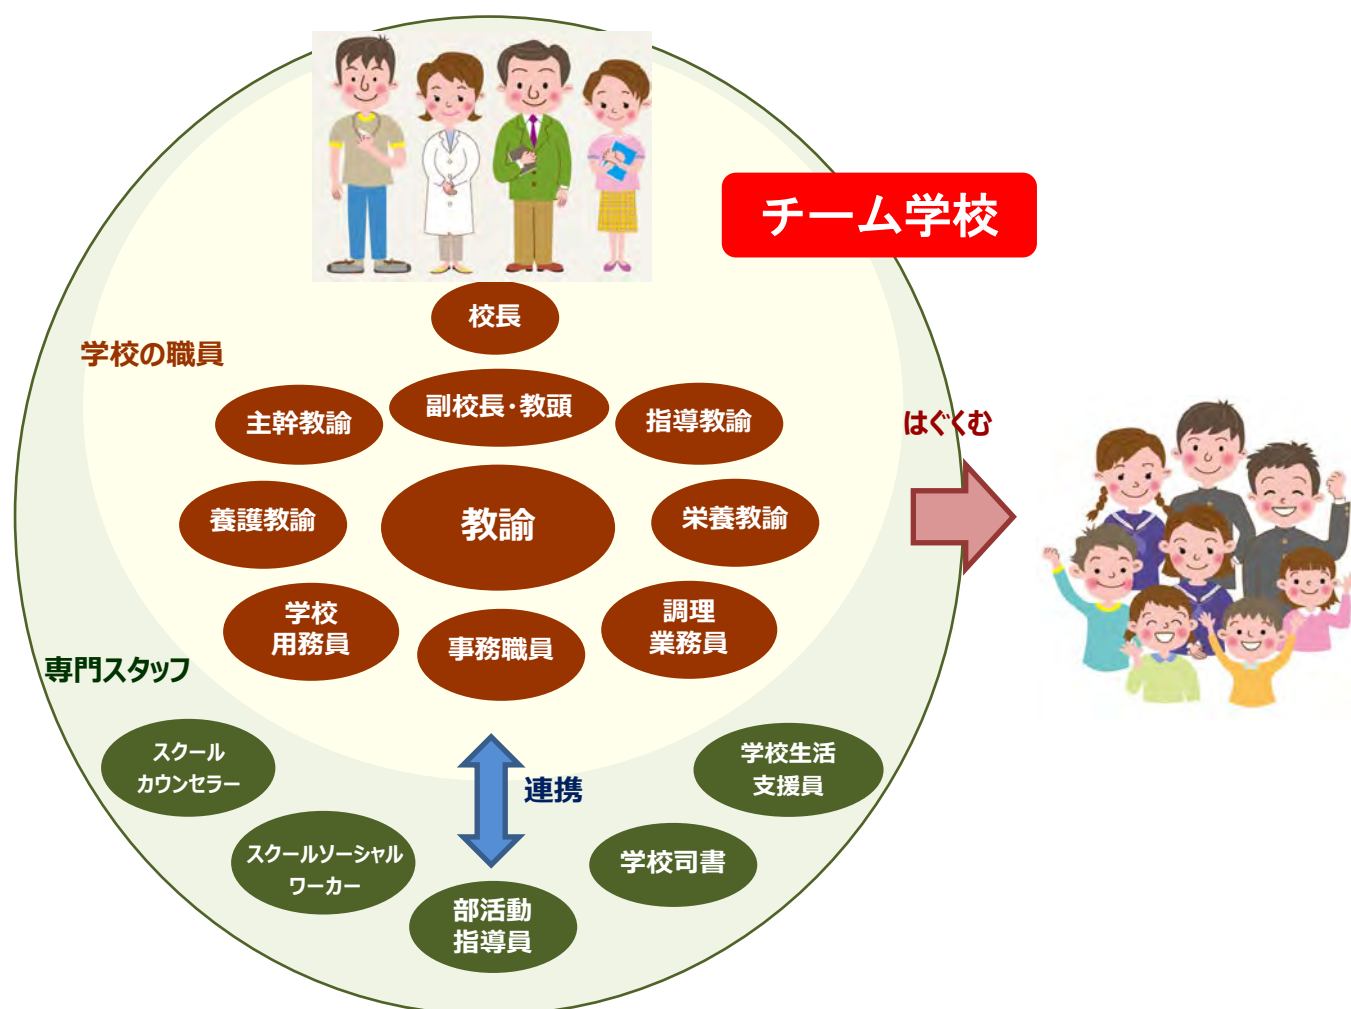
チーム学校

学校の職員

校長

副校長・教頭

主幹教諭

指導教諭

養護教諭

教諭

栄養教諭

学校用務員

事務職員

調理業務員

はぐくむ

専門スタッフ

連携

スクールカウンセラー

学校生活支援員

スクールソーシャルワーカー

学校司書

部活動指導員